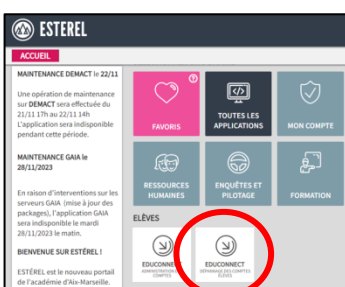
ESTEREL

ACCUEIL

MAINTENANCE DEMACT le 22/11

Une opération de maintenance sur DEMACT sera effectuée du 21/11 17h au 22/11 14h L'application sera indisponible pendant cette période.

MAINTENANCE GAIA le 28/11/2023

En raison d'interventions sur les serveurs GAIA (mise à jour des packages), l'application GAIA sera indisponible le mardi 28/11/2023 le matin.

BIENVENUE SUR ESTÉREL !

ESTÉREL est le nouveau portail de l'académie d'Aix-Marseille.

FAVORIS

TOUTES LES APPLICATIONS

MON COMPTE

RESSOURCES HUMAINES

ENQUÊTES ET PILOTAGE

FORMATION

ÉLÈVES

EDUCONNECT ADMINISTRATION DES COMPTES

EDUCONNECT DÉPANNAGE DES COMPTES ÉLÈVES